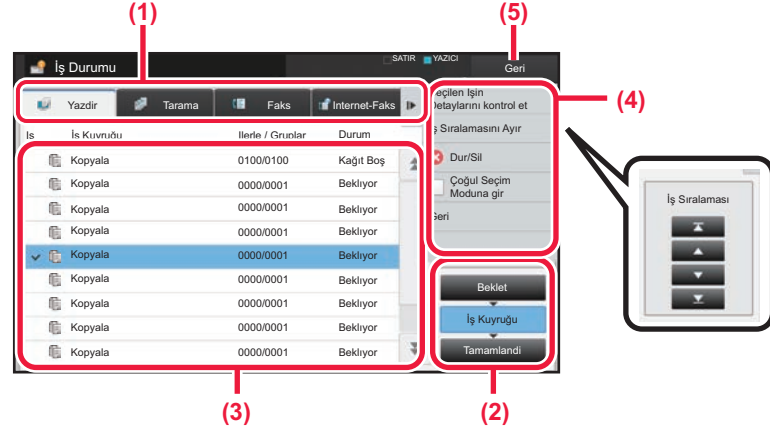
(1)

(5)

İş Durumu

SATIR YAZICI

Geri

Yazdır

Tarama

Faks

Internet-Faks

(4)

Seçilen İşin Detaylarını kontrol et

İş Sıralamasını Ayır

Dur/Sil

Çoğul Seçim Moduna gir

Geri

İş Sıralaması

| İs | İş Kuyruğu | İlerle / Gruplar | Durum |
|---|---|---|---|
| | Kopyala | 0100/0100 | Kağıt Boş |
| | Kopyala | 0000/0001 | Bekliyor |
| | Kopyala | 0000/0001 | Bekliyor |
| | Kopyala | 0000/0001 | Bekliyor |
| | Kopyala | 0000/0001 | Bekliyor |
| | Kopyala | 0000/0001 | Bekliyor |
| | Kopyala | 0000/0001 | Bekliyor |
| | Kopyala | 0000/0001 | Bekliyor |
| | Kopyala | 0000/0001 | Bekliyor |

Beklet

İş Kuyruğu

Tamamlandı

(3)

(2)